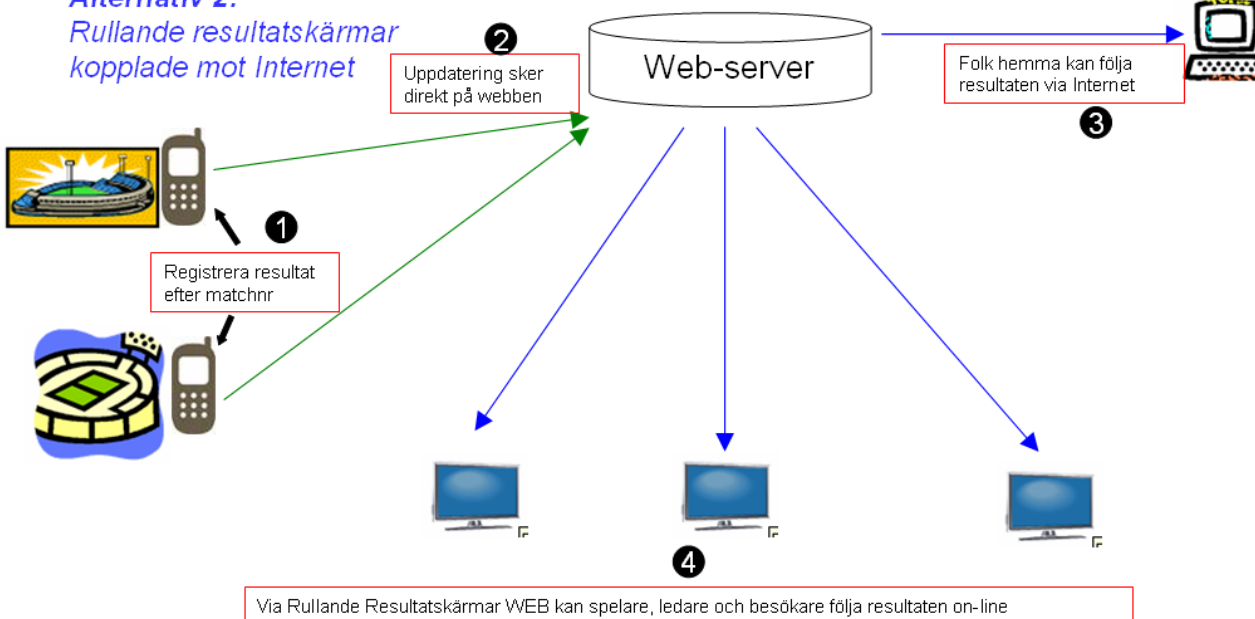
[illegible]

Rullande resultatskärmar kopplade mot Internet

❷

Uppdatering sker direkt på webben

Web-server

Folk hemma kan följa resultaten via Internet

❸

❶

Registrera resultat efter matchnr

❹

Via Rullande Resultatskärmar WEB kan spelare, ledare och besökare följa resultaten on-line